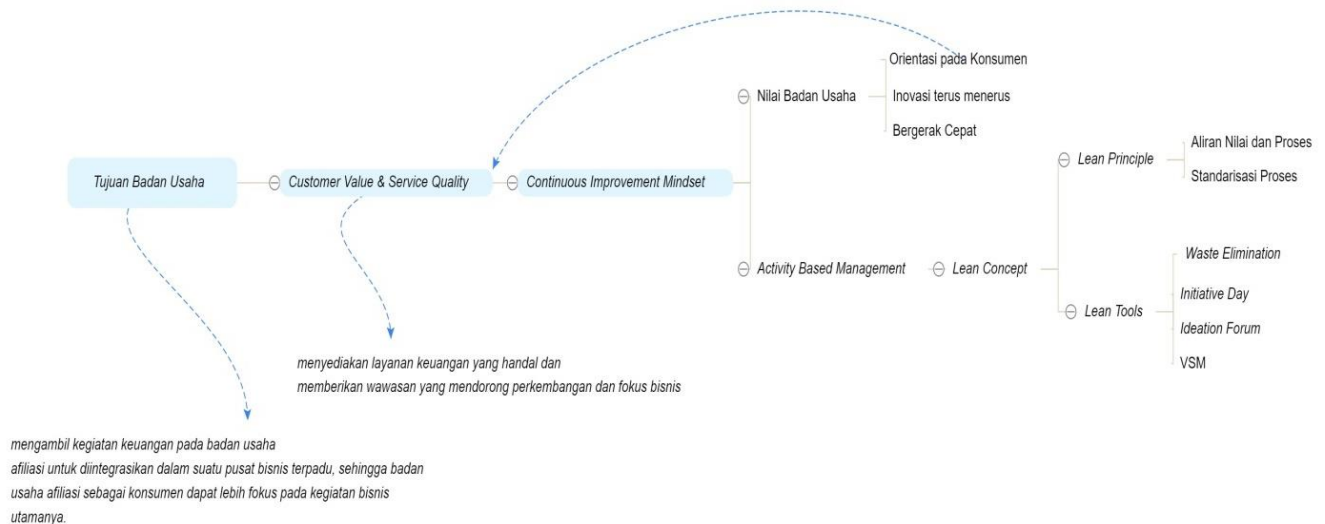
Tujuan Badan Usaha

⊖ Customer Value & Service Quality

⊖ Continuous Improvement Mindset

⊖ Nilai Badan Usaha

Orientasi pada Konsumen

Inovasi terus menerus

Bergerak Cepat

⊖ Activity Based Management

⊖ Lean Concept

⊖ Lean Principle

Aliran Nilai dan Proses

Standarisasi Proses

⊖ Lean Tools

Waste Elimination

Initiative Day

Ideation Forum

VSM

menyediakan layanan keuangan yang handal dan memberikan wawasan yang mendorong perkembangan dan fokus bisnis

mengambil kegiatan keuangan pada badan usaha afiliasi untuk diintegrasikan dalam suatu pusat bisnis terpadu, sehingga badan usaha afiliasi sebagai konsumen dapat lebih fokus pada kegiatan bisnis utamanya.